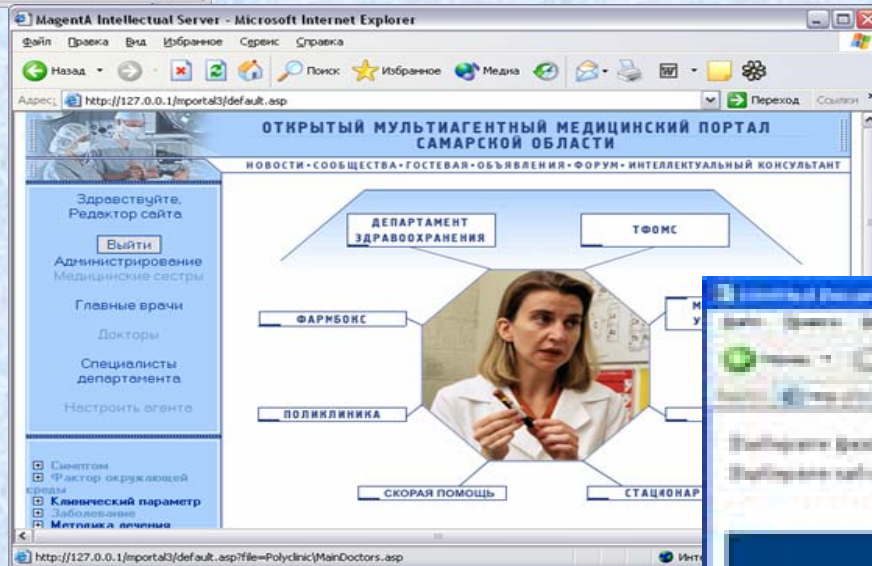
MagentA Intellectual Server - Microsoft Internet Explorer

Файл Правка Вид Избранное Сервис Справка

Назад Поиск Избранное Медиа

Адрес http://127.0.0.1/mportal3/default.asp Переход Ссылки

ОТКРЫТЫЙ МУЛЬТИАГЕНТНЫЙ МЕДИЦИНСКИЙ ПОРТАЛ САМАРСКОЙ ОБЛАСТИ

НОВОСТИ • СООБЩЕСТВА • ГОСТЕВАЯ • ОБЪЯВЛЕНИЯ • ФОРУМ • ИНТЕЛЛЕКТУАЛЬНЫЙ КОНСУЛЬТАНТ

Здравствуйте, Редактор сайта

Выйти

Администрирование

Медицинские сестры

Главные врачи

Доктора

Специалисты департамента

Настроить агента

Симптом

Фактор окружающей среды

Клинический параметр

Заболевание

Методика лечения

ДЕПАРТАМЕНТ ЗДРАВООХРАНЕНИЯ

ТФОМС

ФАРМБОКС

ПОЛИКЛИНИКА

СКОРАЯ ПОМОЩЬ

СТАЦИОНАР

М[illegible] У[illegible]

http://127.0.0.1/mportal3/default.asp?file=Polyclinic/MainDoctors.asp

Инт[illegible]

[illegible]